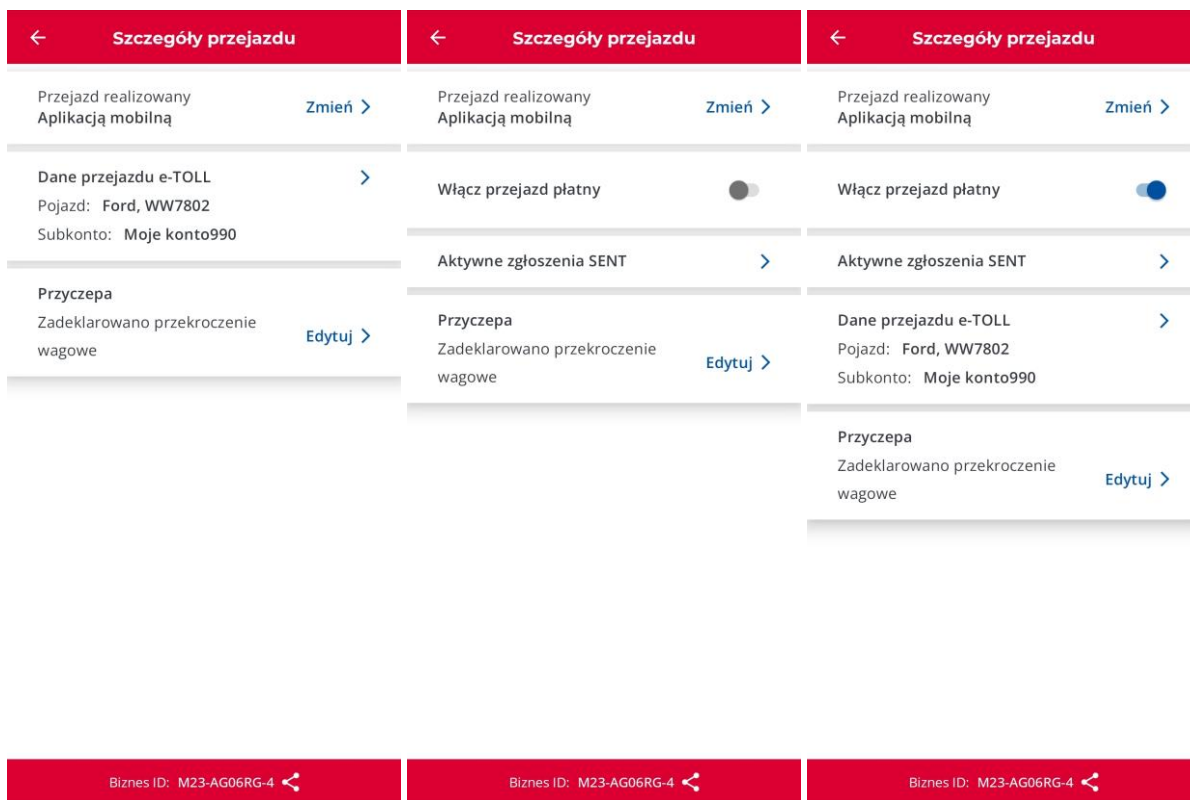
Szczegóły przejazdu

Przejazd realizowany
Aplikacją mobilną
Zmień

Dane przejazdu e-TOLL
Pojazd: Ford, WW7802
Subkonto: Moje konto990

Przyczepa
Zadeklarowano przekroczenie wagowe
Edytuj

Biznes ID: M23-AG06RG-4

Szczegóły przejazdu

Przejazd realizowany
Aplikacją mobilną
Zmień

Włącz przejazd płatny

Aktywne zgłoszenia SENT

Przyczepa
Zadeklarowano przekroczenie wagowe
Edytuj

Biznes ID: M23-AG06RG-4

Szczegóły przejazdu

Przejazd realizowany
Aplikacją mobilną
Zmień

Włącz przejazd płatny

Aktywne zgłoszenia SENT

Dane przejazdu e-TOLL
Pojazd: Ford, WW7802
Subkonto: Moje konto990

Przyczepa
Zadeklarowano przekroczenie wagowe
Edytuj

Biznes ID: M23-AG06RG-4